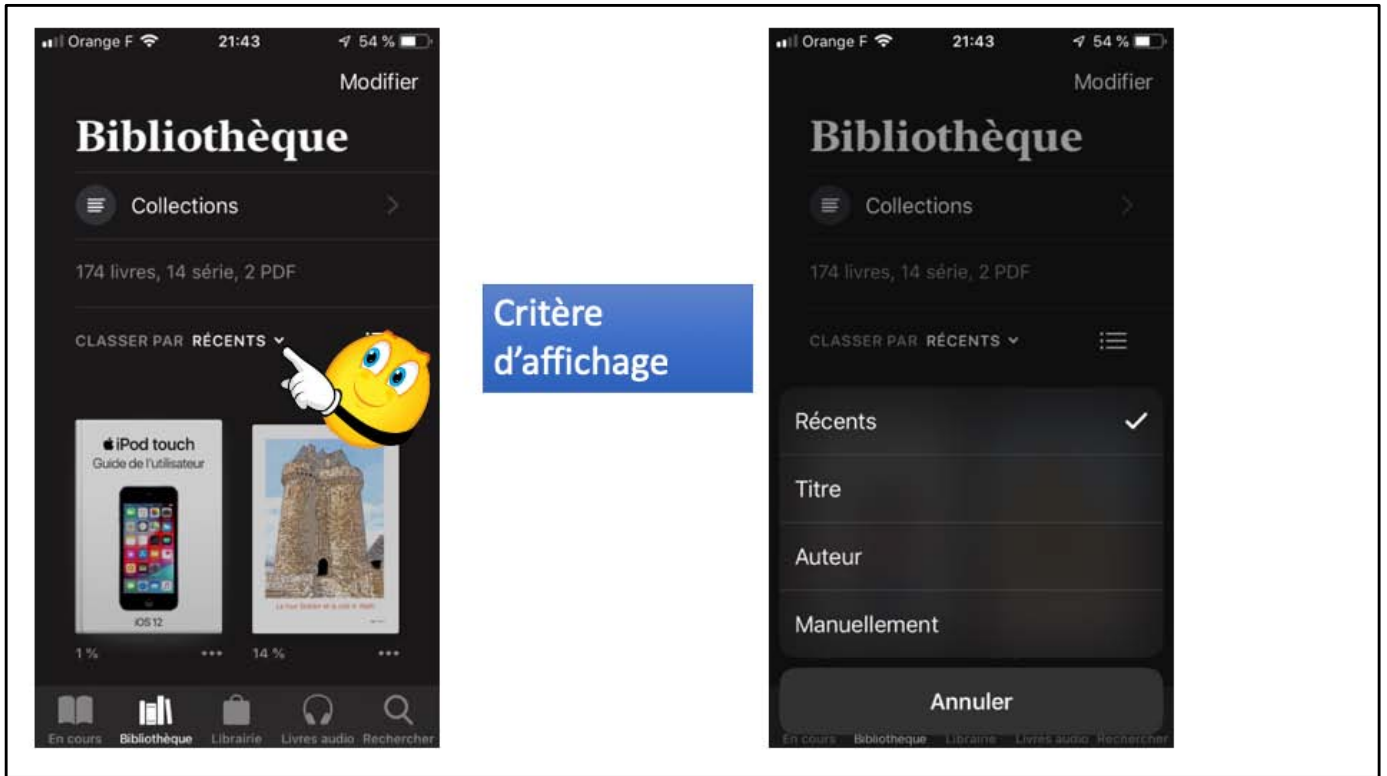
Orange F 21:43 54 %

Modifier

Bibliothèque

Collections

174 livres, 14 série, 2 PDF

CLASSER PAR RÉCENTS

iPod touch
Guide de l'utilisateur

iOS 12

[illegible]

1 % ••• 14 % •••

En cours Bibliothèque Librairie Livres audio Rechercher

Critère d'affichage

Orange F 21:43 54 %

Modifier

Bibliothèque

Collections

174 livres, 14 série, 2 PDF

CLASSER PAR RÉCENTS

Récents ✓

Titre

Auteur

Manuellement

Annuler

En cours Bibliothèque Librairie Livres audio Rechercher